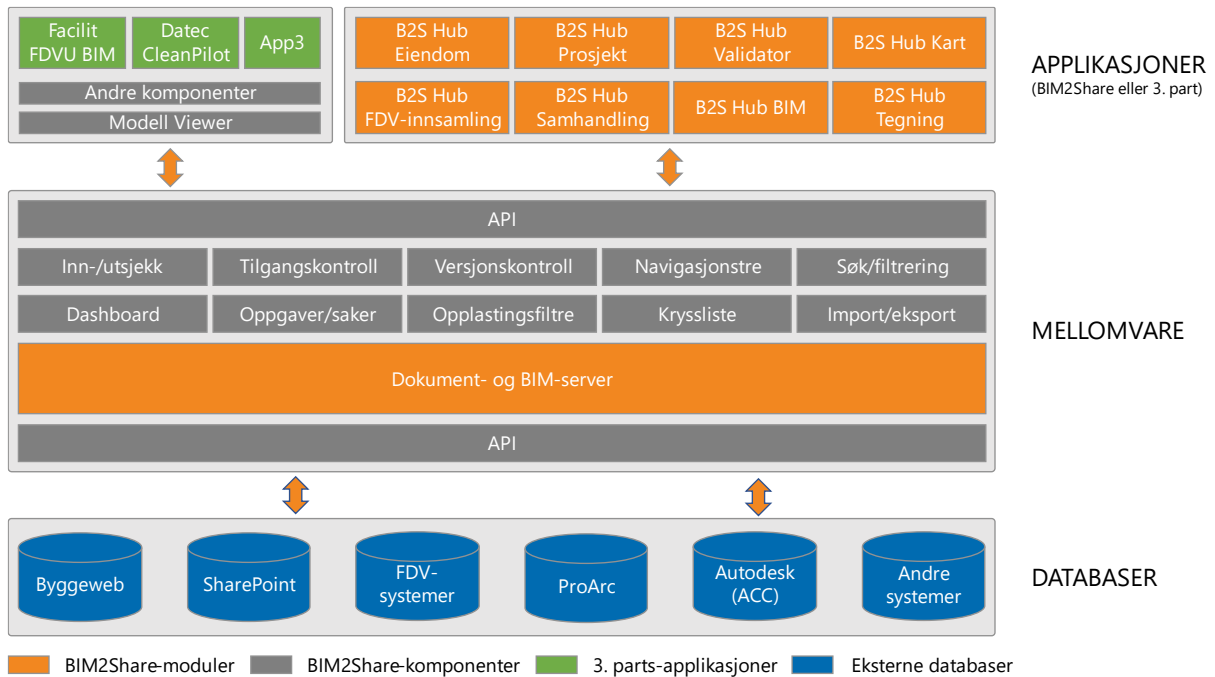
Facilit FDVU BIM

Datec CleanPilot

App3

Andre komponenter

Modell Viewer

B2S Hub Eiendom

B2S Hub Prosjekt

B2S Hub Validator

B2S Hub Kart

B2S Hub FDV-innsamling

B2S Hub Samhandling

B2S Hub BIM

B2S Hub Tegning

APPLIKASJONER
(BIM2Share eller 3. part)

API

Inn-/utsjekk

Tilgangskontroll

Versjonskontroll

Navigasjonstre

Søk/filtrering

Dashboard

Oppgaver/saker

Opplastingsfiltre

Kryssliste

Import/eksport

MELLOMVARE

Dokument- og BIM-server

API

Byggeweb

SharePoint

FDV-systemer

ProArc

Autodesk (ACC)

Andre systemer

DATABASER

BIM2Share-moduler BIM2Share-komponenter 3. parts-applikasjoner Eksterne databaser